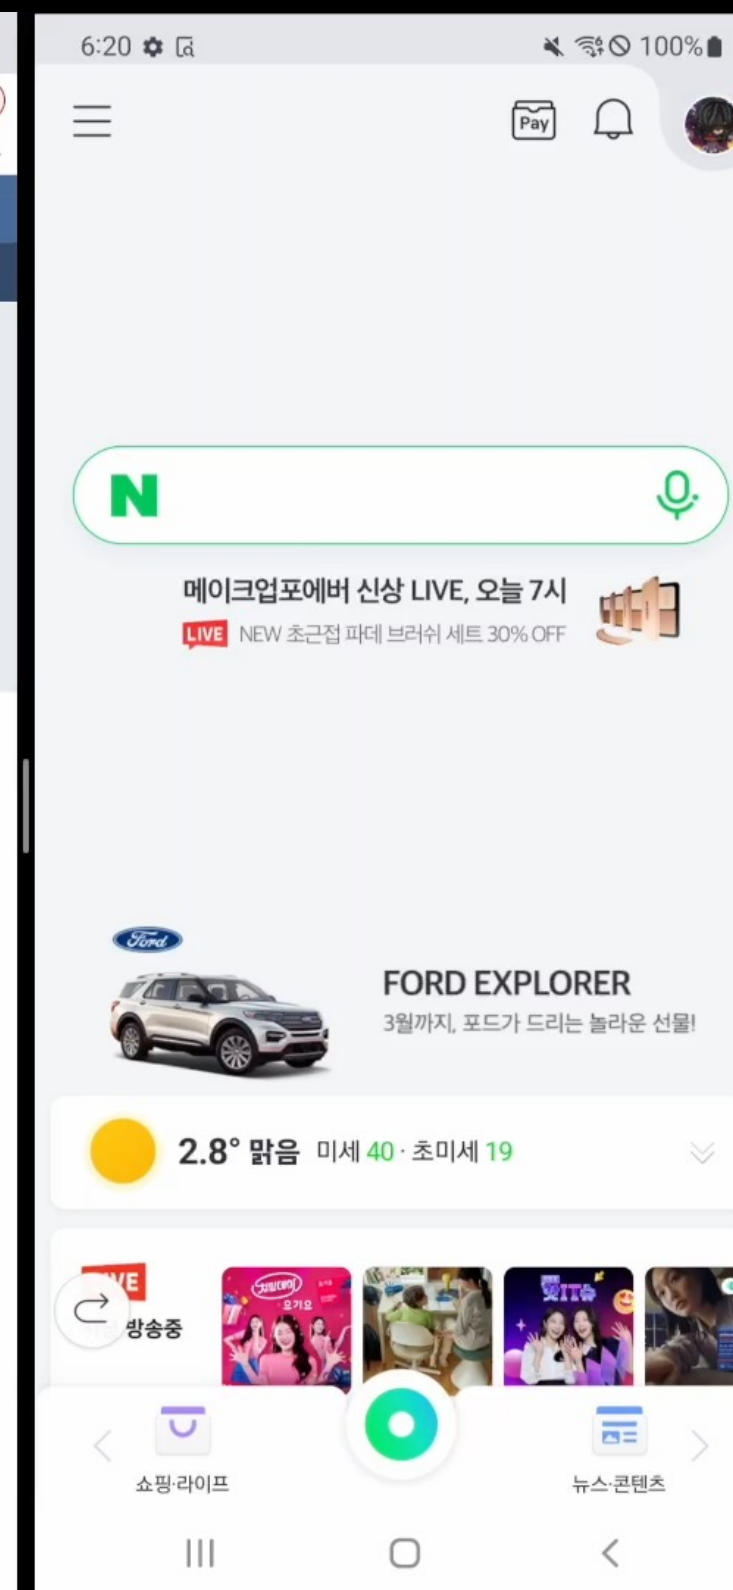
6:20

100%

Pay

N

메이크업포에버 신상 LIVE, 오늘 7시
LIVE NEW 초근접 파데 브러쉬 세트 30% OFF

Ford

FORD EXPLORER
3월까지, 포드가 드리는 놀라운 선물!

2.8° 맑음 미세 40 · 초미세 19

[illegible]VE
방송중

쇼핑·라이프

뉴스·콘텐츠